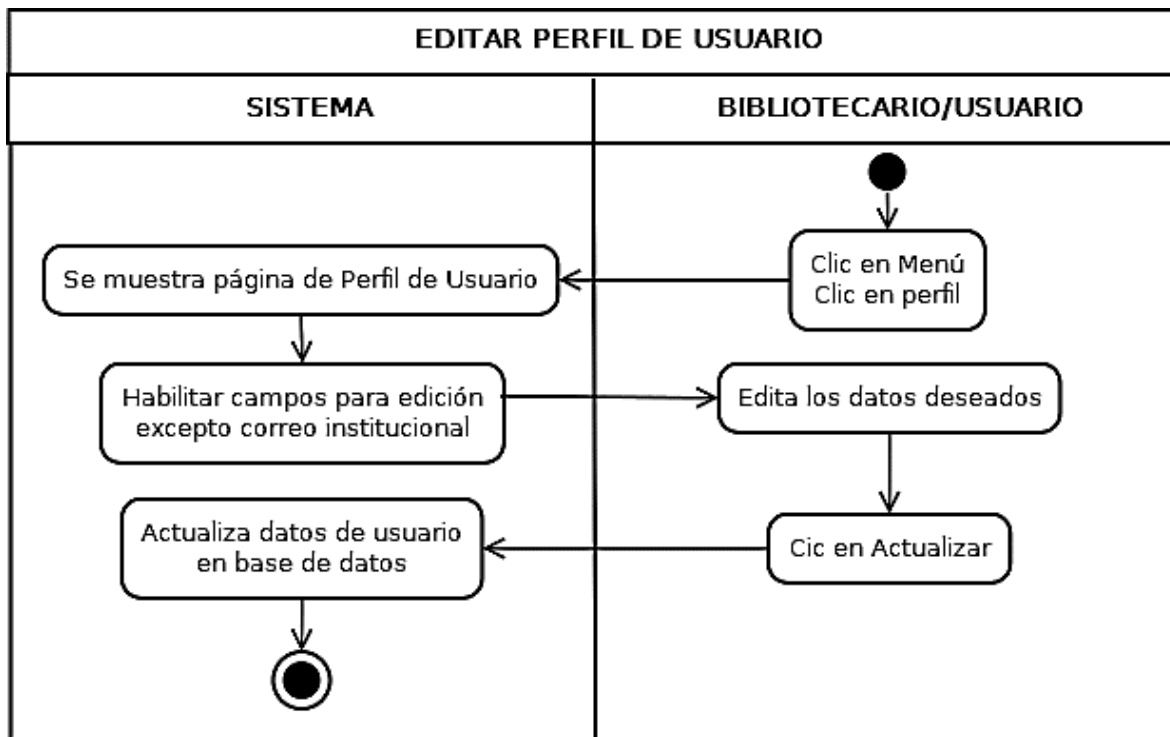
EDITAR PERFIL DE USUARIO

SISTEMA

BIBLIOTECARIO/USUARIO

Clic en Menú
Clic en perfil

Se muestra página de Perfil de Usuario

Habilitar campos para edición
excepto correo institucional

Edita los datos deseados

Cic en Actualizar

Actualiza datos de usuario
en base de datos